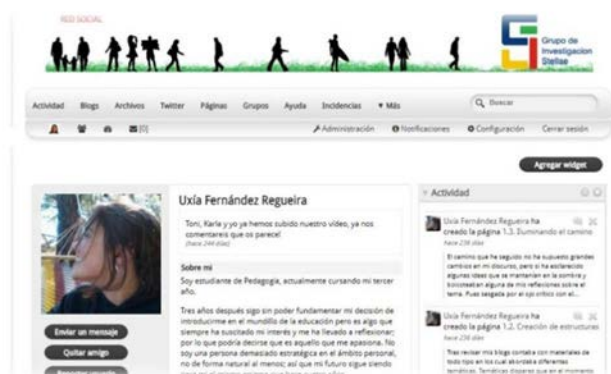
RED SOCIAL

Grupo de Investigación Stellae

Actividad Blogs Archivos Twitter Páginas Grupos Ayuda Incidencias ▾ Más

Buscar

[0]

Administración Notificaciones Configuración Cerrar sesión

Agregar widget

Uxía Fernández Regueira

Toni, Karla y yo ya hemos subido nuestro vídeo, ya nos comentaréis que os parece!
(hace 244 días)

Sobre mí

Soy estudiante de Pedagogía, actualmente cursando mi tercer año.

Tres años después sigo sin poder fundamentar mi decisión de introducirme en el mundillo de la educación pero es algo que siempre ha suscitado mi interés y me ha llevado a reflexionar; por lo que podría decirse que es aquello que me apasiona. No soy una persona demasiado estratégica en el ámbito personal, no de forma natural al menos; así que mi futuro sigue siendo

Enviar un mensaje

Quitar amigo

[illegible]

Actividad

Uxía Fernández Regueira ha creado la página 1.3. Iluminando el camino
hace 236 días

El camino que he seguido no ha supuesto grandes cambios en mi discurso, pero sí ha esclarecido algunas ideas que se mantenían en la sombra y boicoteaban alguna de mis reflexiones sobre el tema. Pues basada por el sp crítico con el...

Uxía Fernández Regueira ha creado la página 1.2. Creación de estructuras
hace 236 días

Tras revisar mis blogs contaba con materiales de todo tipo en los cual abordaba diferentes temáticas. Temáticas dispares que en el momento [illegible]